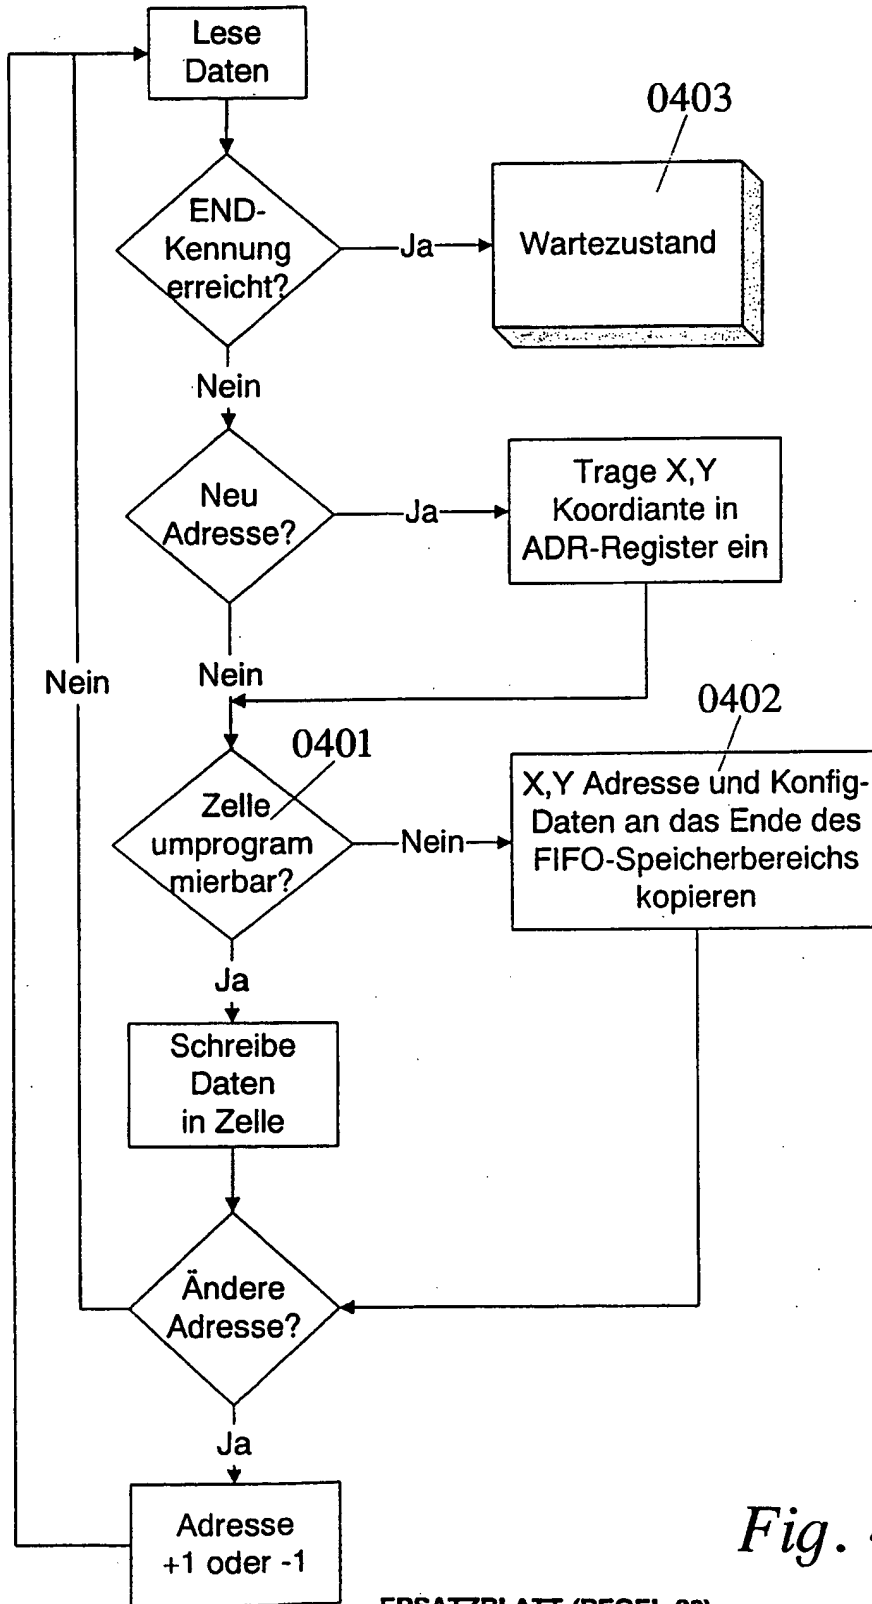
Lese Daten

0403

END-Kennung erreicht?

Ja

Wartezustand

Nein

Neu Adresse?

Ja

Trage X,Y Koordiante in ADR-Register ein

Nein

Nein

0402

0401

Zelle umprogrammierbar?

Nein

X,Y Adresse und Konfig-Daten an das Ende des FIFO-Speicherbereichs kopieren

Ja

Schreibe Daten in Zelle

Ändere Adresse?

Ja

Adresse +1 oder -1

Fig. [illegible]

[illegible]